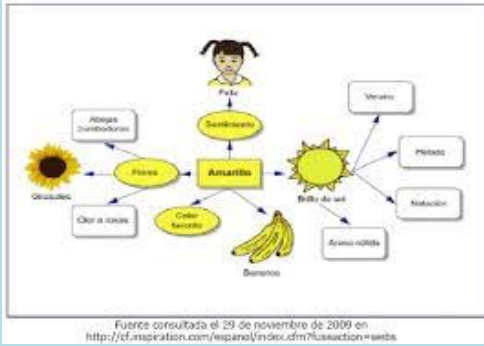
Feliz

Abejas zumbadoras

Sentimiento

Verano

Flores

Amarillo

Helado

Girasoles

Brillo de sol

Natación

Olor a rosas

Color favorito

Arena cálida

Bananos

Fuente consultada el 29 de noviembre de 2009 en http://cf.inspiration.com/espanol/index.cfm?fuseaction=webs